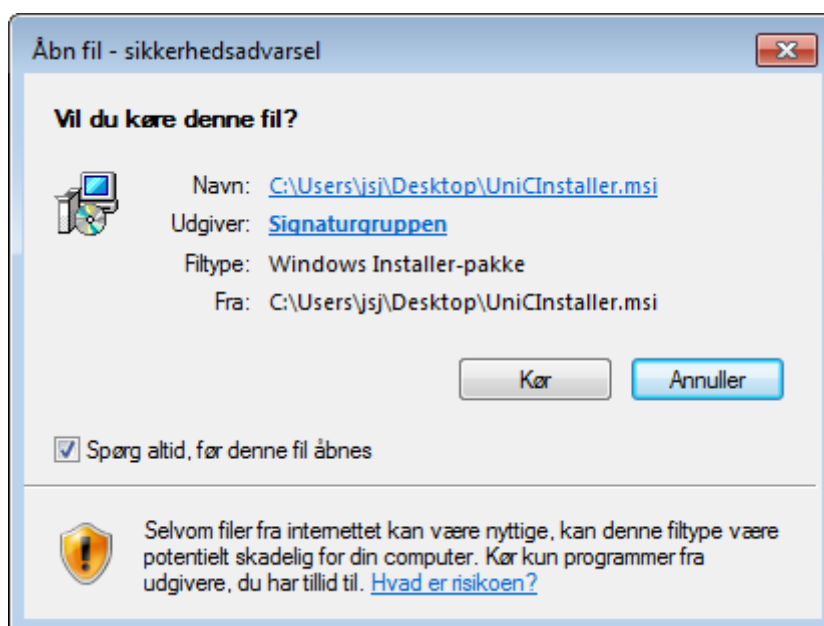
Åbn fil - sikkerhedsadvarsel

Vil du køre denne fil?

Navn: C:\Users\jsj\Desktop\UniCInstaller.msi
Udgiver: Signaturgruppen
Filtype: Windows Installer-pakke
Fra: C:\Users\jsj\Desktop\UniCInstaller.msi

Kør
Annuller

Spørg altid, før denne fil åbnes

Selvom filer fra internettet kan være nyttige, kan denne filtype være potentielt skadelig for din computer. Kør kun programmer fra udgivere, du har tillid til. Hvad er risikoen?